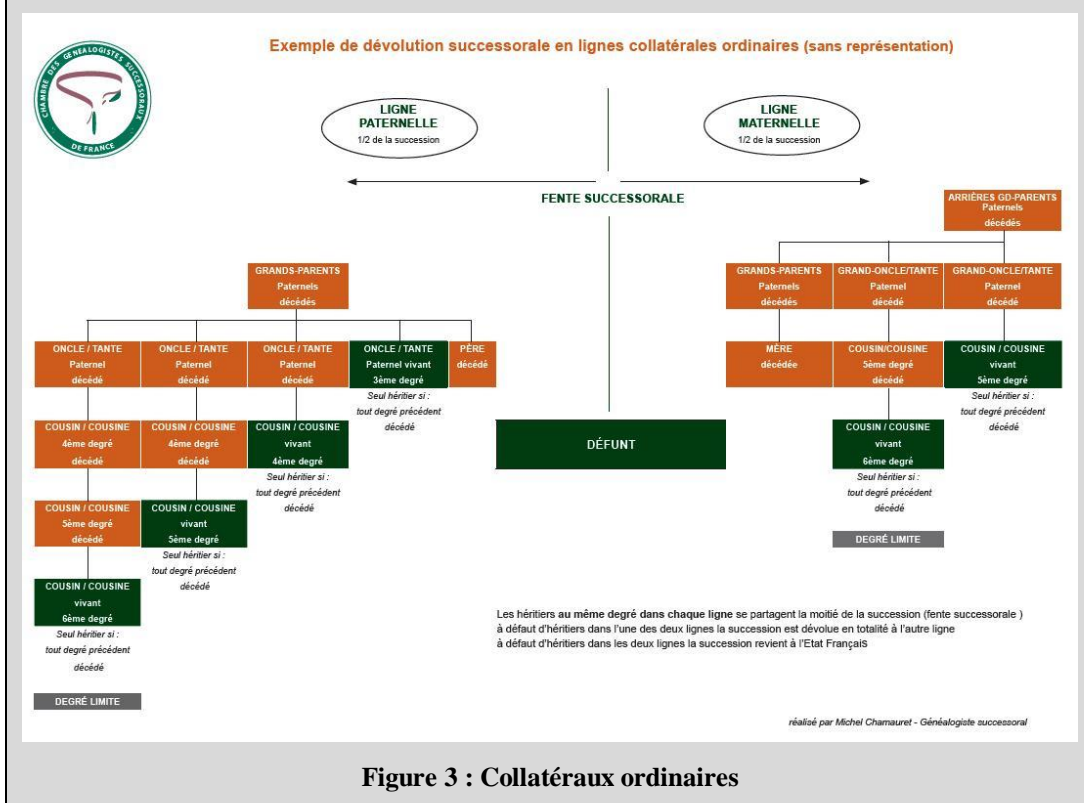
CHAMBRE DES GÉNÉALOGISTES SUCCESSORAUX DE FRANCE

Exemple de dévolution successorale en lignes collatérales ordinaires (sans représentation)

LIGNE PATERNELLE
1/2 de la succession

LIGNE MATERNELLE
1/2 de la succession

FENTE SUCCESSORALE

ARRIÈRES GD-PARENTS
Paternels
décédés

GRANDS-PARENTS
Paternels
décédés

ONCLE / TANTE
Paternel
décédé

ONCLE / TANTE
Paternel
décédé

ONCLE / TANTE
Paternel
décédé

ONCLE / TANTE
Paternel vivant
3ème degré
Seul héritier si :
tout degré précédent décédé

PÈRE
décédé

COUSIN / COUSINE
4ème degré
décédé

COUSIN / COUSINE
4ème degré
décédé

COUSIN / COUSINE
vivant
4ème degré
Seul héritier si :
tout degré précédent décédé

COUSIN / COUSINE
5ème degré
décédé

COUSIN / COUSINE
vivant
5ème degré
Seul héritier si :
tout degré précédent décédé

COUSIN / COUSINE
vivant
6ème degré
Seul héritier si :
tout degré précédent décédé

DEGRÉ LIMITE

DÉFUNT

GRANDS-PARENTS
Paternels
décédés

GRAND-ONCLE/TANTE
Paternel
décédé

GRAND-ONCLE/TANTE
Paternel
décédé

MÈRE
décédée

COUSIN/COUSINE
5ème degré
décédé

COUSIN / COUSINE
vivant
5ème degré
Seul héritier si :
tout degré précédent décédé

COUSIN / COUSINE
vivant
6ème degré
Seul héritier si :
tout degré précédent décédé

DEGRÉ LIMITE

Les héritiers au même degré dans chaque ligne se partagent la moitié de la succession (fente successorale )
à défaut d'héritiers dans l'une des deux lignes la succession est dévolue en totalité à l'autre ligne
à défaut d'héritiers dans les deux lignes la succession revient à l'Etat Français

réalisé par Michel Chamauret - Généalogiste successoral

Figure 3 : Collatéraux ordinaires